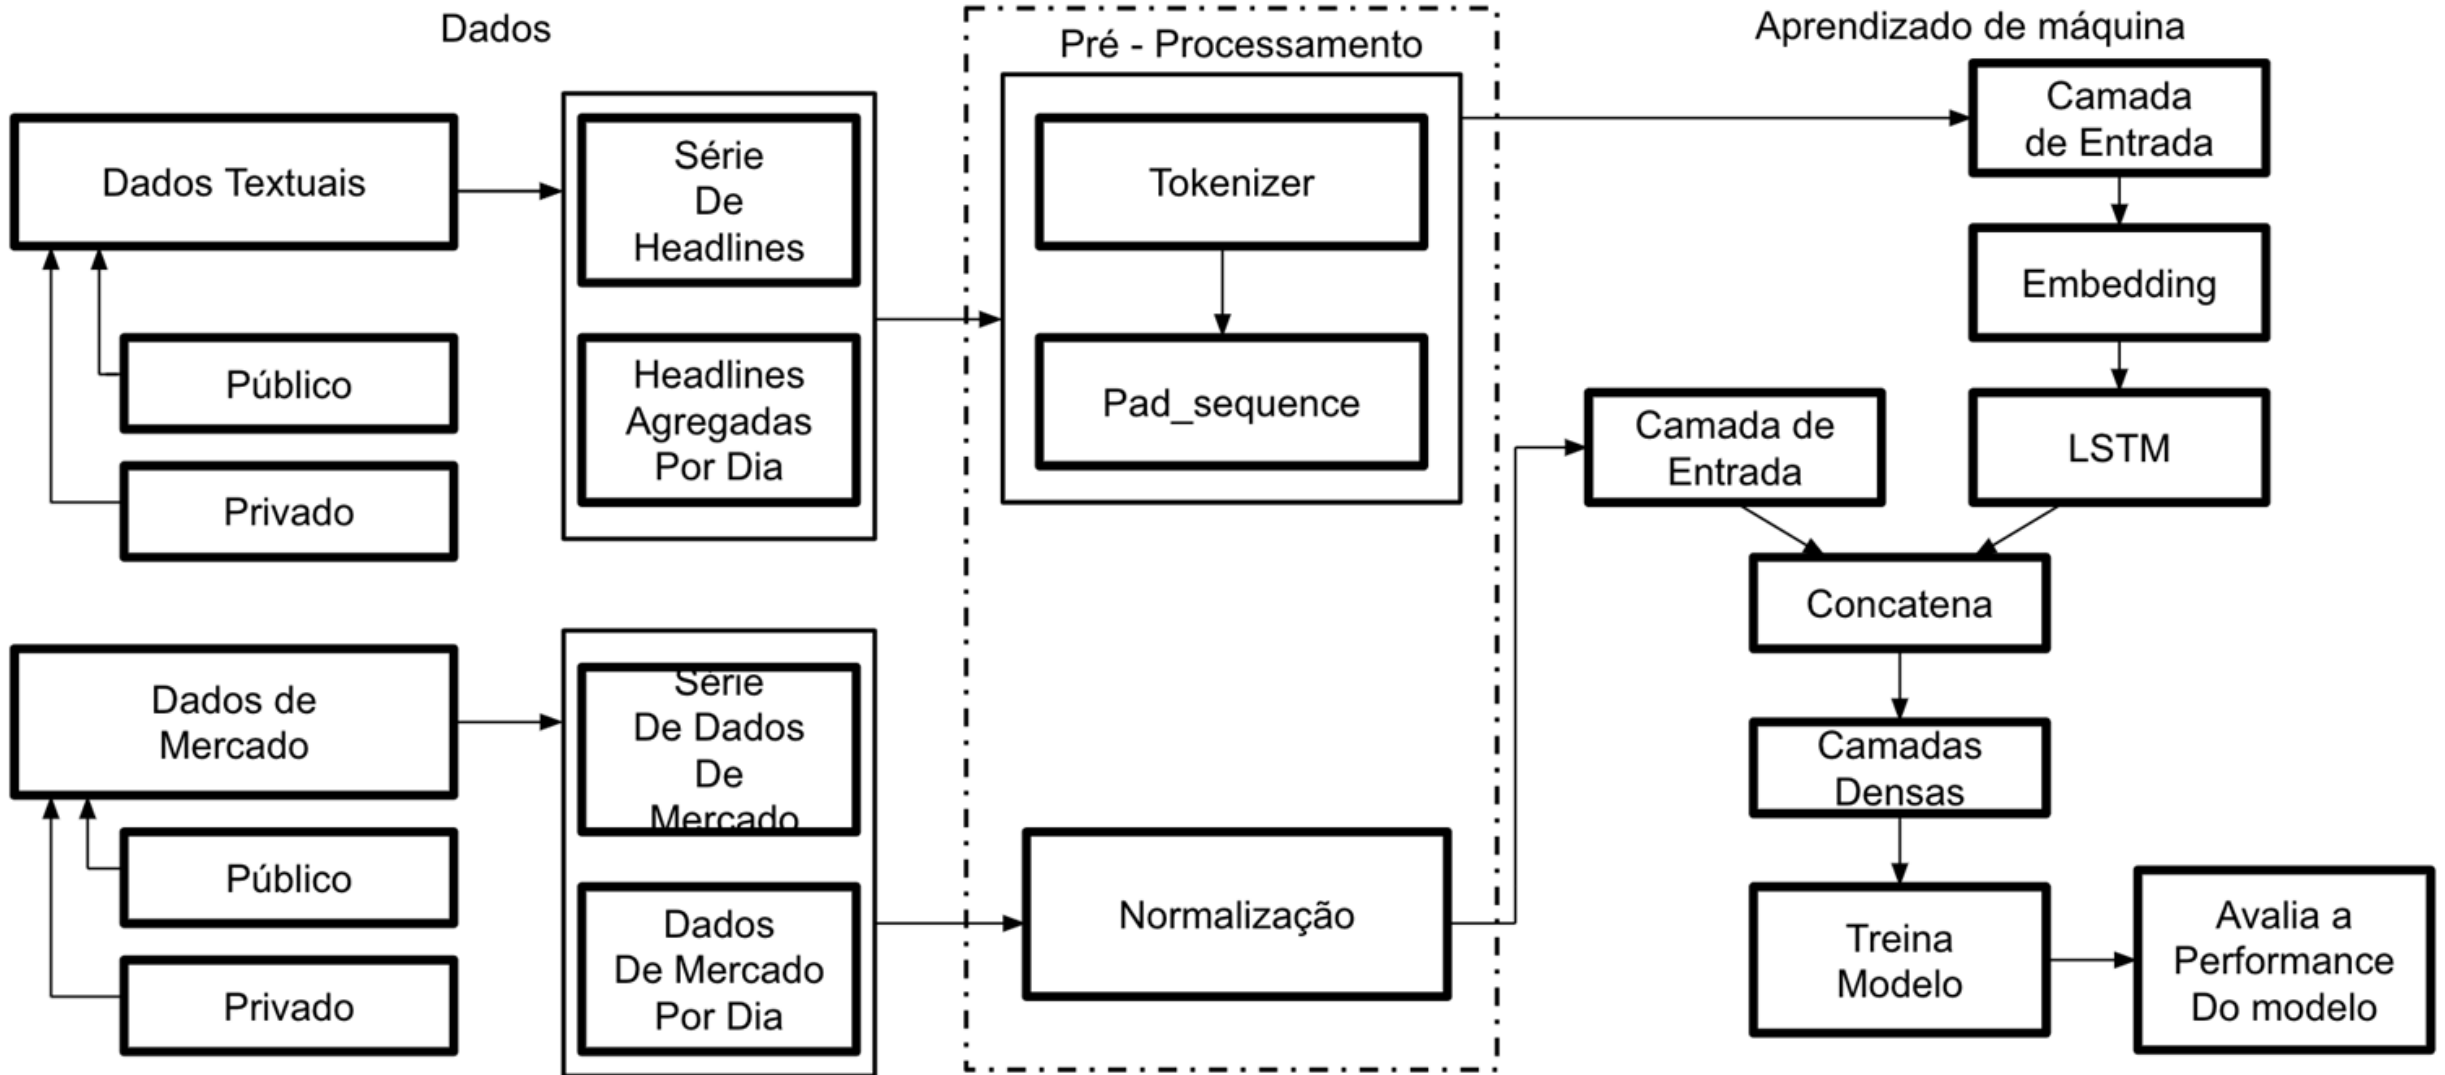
Dados

Dados Textuais

Público

Privado

Série De Headlines

Headlines Agregadas Por Dia

Dados de Mercado

Público

Privado

Série De Dados De Mercado

Dados De Mercado Por Dia

Pré - Processamento

Tokenizer

Pad_sequence

Normalização

Aprendizado de máquina

Camada de Entrada

Embedding

LSTM

Camada de Entrada

Concatena

Camadas Densas

Treina Modelo

Avalia a Performance Do modelo